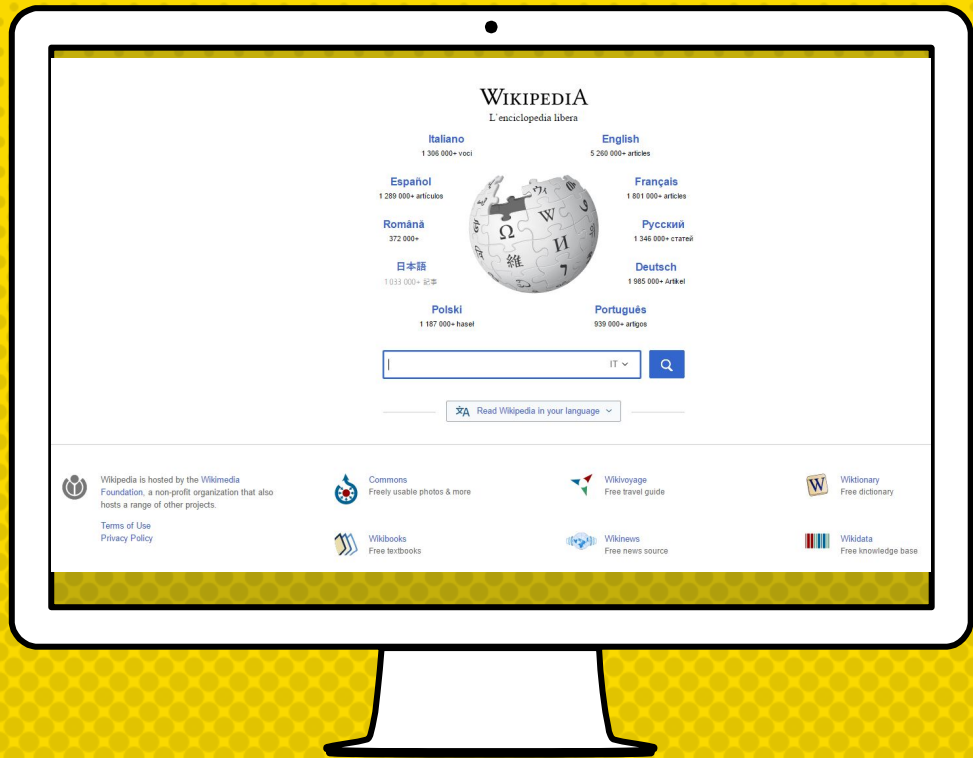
WIKIPEDIA
L'enciclopedia libera

Italiano
1 306 000+ voci

English
5 260 000+ articles

Español
1 289 000+ artículos

Français
1 801 000+ articles

Română
372 000+

Русский
1 346 000+ статей

日本語
1 033 000+ 記事

Deutsch
1 985 000+ Artikel

Polski
1 187 000+ haseł

Português
939 000+ artigos

IT

Read Wikipedia in your language

Wikipedia is hosted by the Wikimedia Foundation, a non-profit organization that also hosts a range of other projects.

Terms of Use
Privacy Policy

Commons
Freely usable photos & more

Wikivoyage
Free travel guide

Wiktionary
Free dictionary

Wikibooks
Free textbooks

Wikinews
Free news source

Wikidata
Free knowledge base